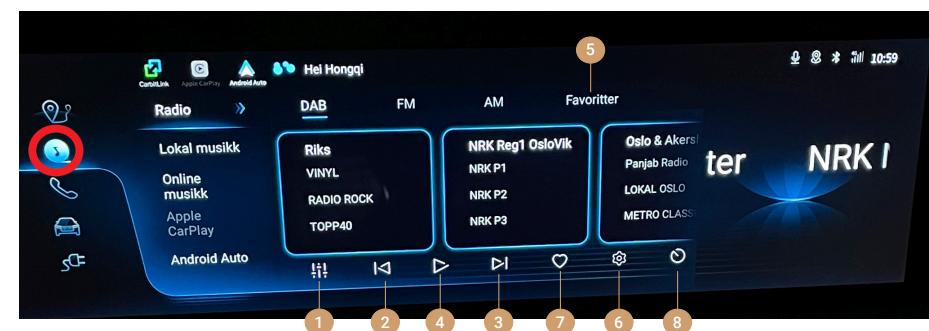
CarbitLink Apple CarPlay Android Auto Hei Hongqi

10:59

5

Radio
Lokal musikk
Online musikk
Apple CarPlay
Android Auto

DAB FM AM Favoritter

Riks
VINYL
RADIO ROCK
TOPP40

NRK Reg1 OsloVik
NRK P1
NRK P2
NRK P3

Oslo & Akers
Panjab Radio
LOKAL OSLO
METRO CLASS

ter NRK I

1 2 4 3 7 6 8